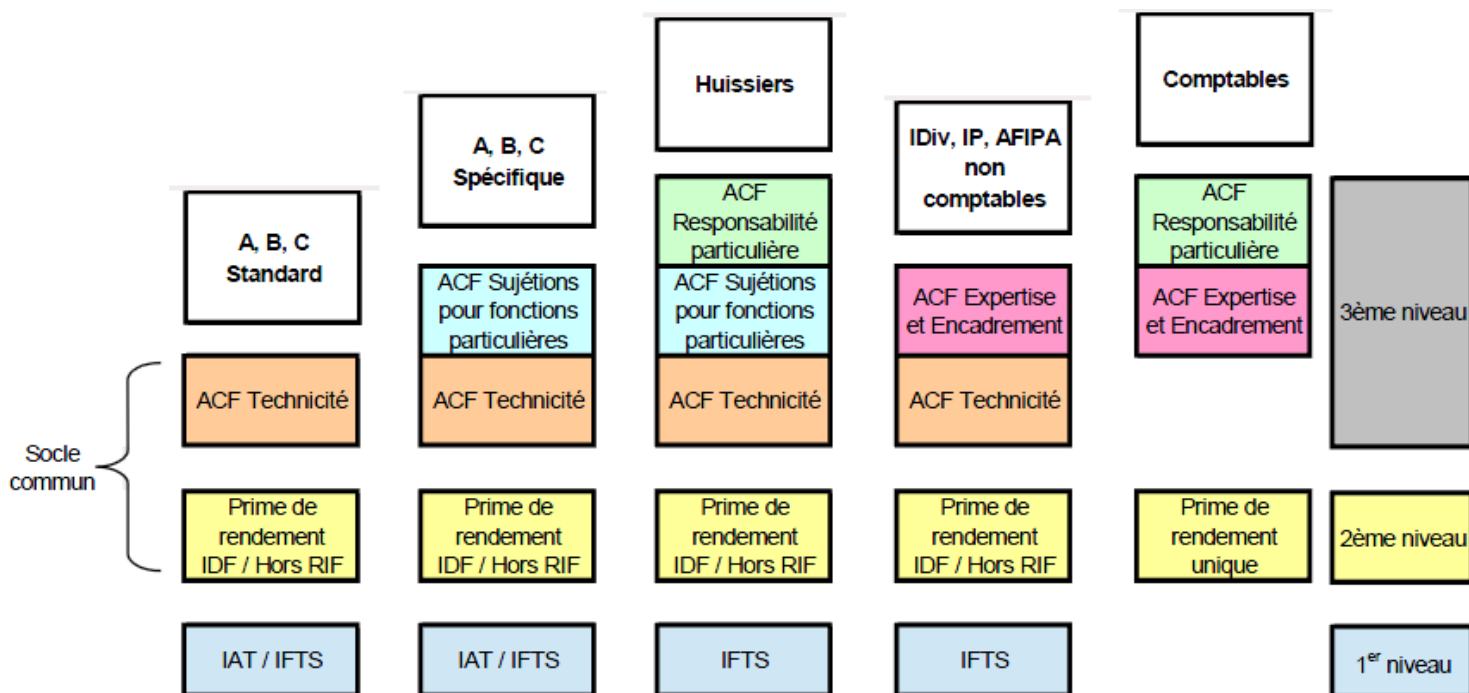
| A, B, C Standard | A, B, C Spécifique | Huissiers | IDiv, IP, AFIPA non comptables | Comptables | |
|---|---|---|---|---|---|
| | | ACF Responsabilité particulière | | ACF Responsabilité particulière | 3ème niveau |
| | ACF Sujétions pour fonctions particulières | ACF Sujétions pour fonctions particulières | ACF Expertise et Encadrement | ACF Expertise et Encadrement | |
| ACF Technicité | ACF Technicité | ACF Technicité | ACF Technicité | | |
| Prime de rendement IDF / Hors RIF | Prime de rendement IDF / Hors RIF | Prime de rendement IDF / Hors RIF | Prime de rendement IDF / Hors RIF | Prime de rendement unique | 2ème niveau |
| IAT / IFTS | IAT / IFTS | IFTS | IFTS | | 1$^{er}$ niveau |

Socle commun